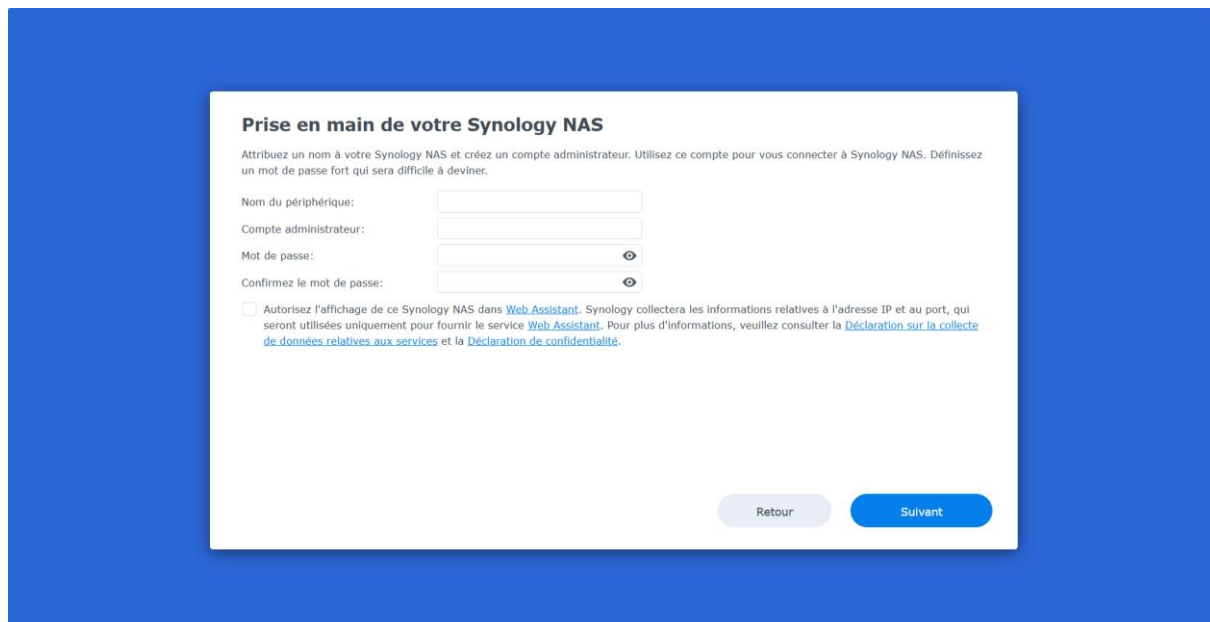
Prise en main de votre Synology NAS

Attribuez un nom à votre Synology NAS et créez un compte administrateur. Utilisez ce compte pour vous connecter à Synology NAS. Définissez un mot de passe fort qui sera difficile à deviner.

Nom du périphérique:

Compte administrateur:

Mot de passe:

Confirmez le mot de passe:

Autorisez l'affichage de ce Synology NAS dans Web Assistant. Synology collectera les informations relatives à l'adresse IP et au port, qui seront utilisées uniquement pour fournir le service Web Assistant. Pour plus d'informations, veuillez consulter la Déclaration sur la collecte de données relatives aux services et la Déclaration de confidentialité.

Retour

Suivant